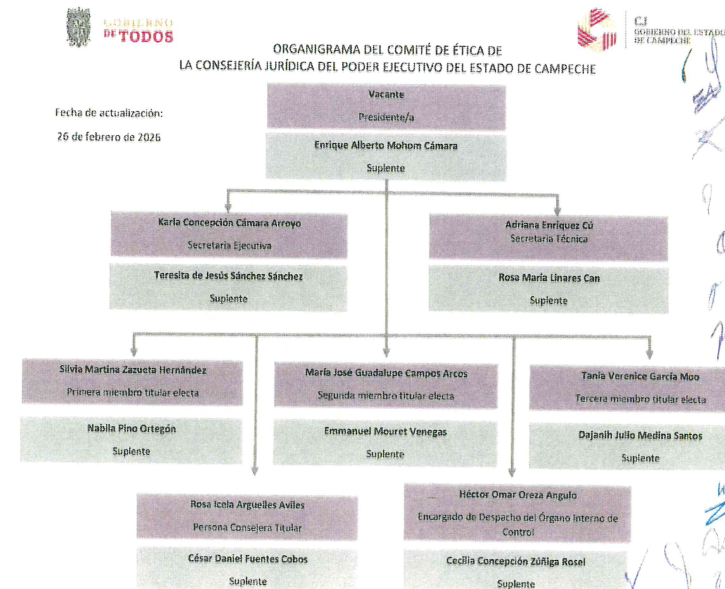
GOBIERNO DE TODOS

CJ GOBIERNO DEL ESTADO DE CAMPECHE

ORGANIGRAMA DEL COMITÉ DE ÉTICA DE LA CONSEJERÍA JURÍDICA DEL PODER EJECUTIVO DEL ESTADO DE CAMPECHE

Fecha de actualización:
26 de febrero de 2026

Vacante
Presidente/a

Enrique Alberto Mohom Cámara
Suplente

Karla Concepción Cámara Arroyo
Secretaria Ejecutiva

Teresita de Jesús Sánchez Sánchez
Suplente

Adriana Enríquez Cú
Secretaria Técnica

Rosa María Linares Can
Suplente

Silvia Martina Zazueta Hernández
Primera miembro titular electa

Nabila Pino Ortegón
Suplente

María José Guadalupe Campos Arcos
Segunda miembro titular electa

Emmanuel Mouret Venegas
Suplente

Tania Verenice García Moo
Tercera miembro titular electa

Dajanih Julio Medina Santos
Suplente

Rosa Icela Arguelles Aviles
Persona Consejera Titular

César Daniel Fuentes Cobos
Suplente

Héctor Omar Oreza Angulo
Encargado de Despacho del Órgano Interno de Control

Cecilia Concepción Zúñiga Rosel
Suplente